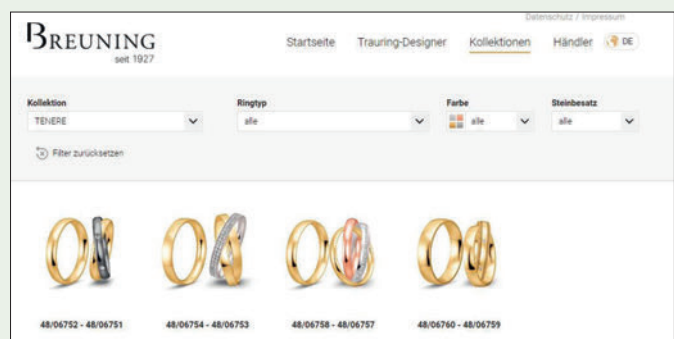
Datenschutz / Impressum

BREUNING
seit 1927

Startseite Trauring-Designer Kollektionen Händler DE

Kollektion
TENERE

Ringtyp
alle

Farbe
alle

Steinbesatz
alle

Filter zurücksetzen

48/06752 - 48/06751

48/06754 - 48/06753

48/06758 - 48/06757

48/06760 - 48/06759